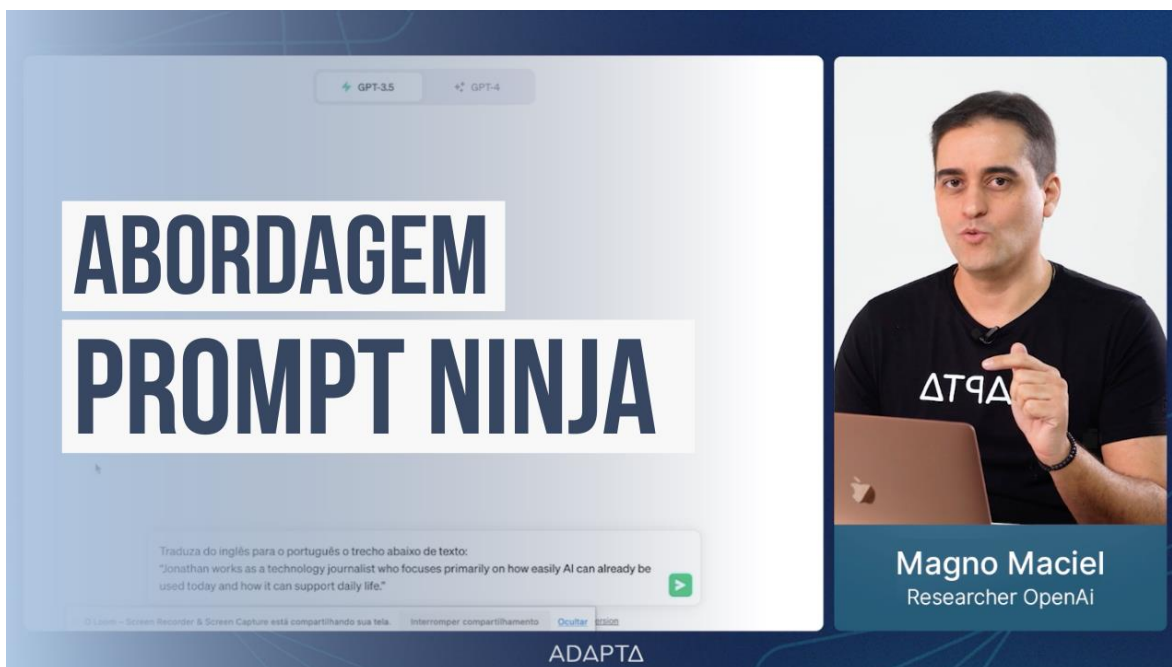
GPT-3.5

GPT-4

ABORDAGEM
PROMPT NINJA

Traduza do inglês para o português o trecho abaixo de texto:
"Jonathan works as a technology journalist who focuses primarily on how easily AI can already be used today and how it can support daily life."

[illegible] – Screen Recorder & Screen Capture está compartilhando sua tela. Interromper compartilhamento Ocultar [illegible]rsion

ΔΤΡΔ

Magno Maciel
Researcher OpenAi

ADΔPTΔ